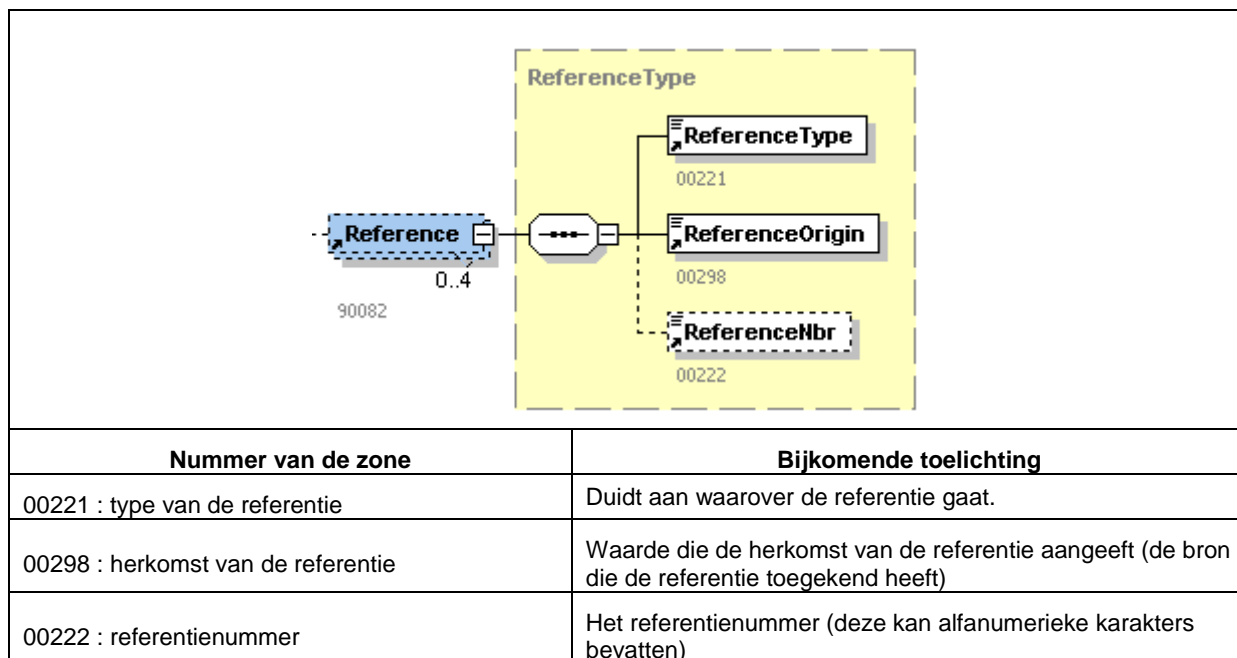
ReferenceType

ReferenceType
00221

Reference
0..4
90082

ReferenceOrigin
00298

ReferenceNbr
00222

| Nummer van de zone | Bijkomende toelichting |
|---|---|
| 00221 : type van de referentie | Duidt aan waarover de referentie gaat. |
| 00298 : herkomst van de referentie | Waarde die de herkomst van de referentie aangeeft (de bron die de referentie toegekend heeft) |
| 00222 : referentienummer | Het referentienummer (deze kan alfanumerieke karakters bevatten) |